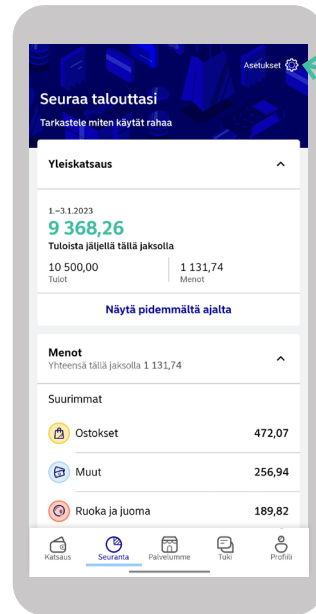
Asetukset

Seuraa talouttasi

Tarkastele miten käytät rahaa

Yleiskatsaus

1.–3.1.2023

9 368,26

Tuloista jäljellä tällä jaksolla

10 500,00
Tuiot

1 131,74
Menot

Näytä pidemmältä ajalta

Menot
Yhteensä tällä jaksolla 1 131,74

Suurimmat

Ostokset 472,07

Muut 256,94

Ruoka ja juoma 189,82

Katsaus
Seuranta
Palvelumme
Tuki
Profiili